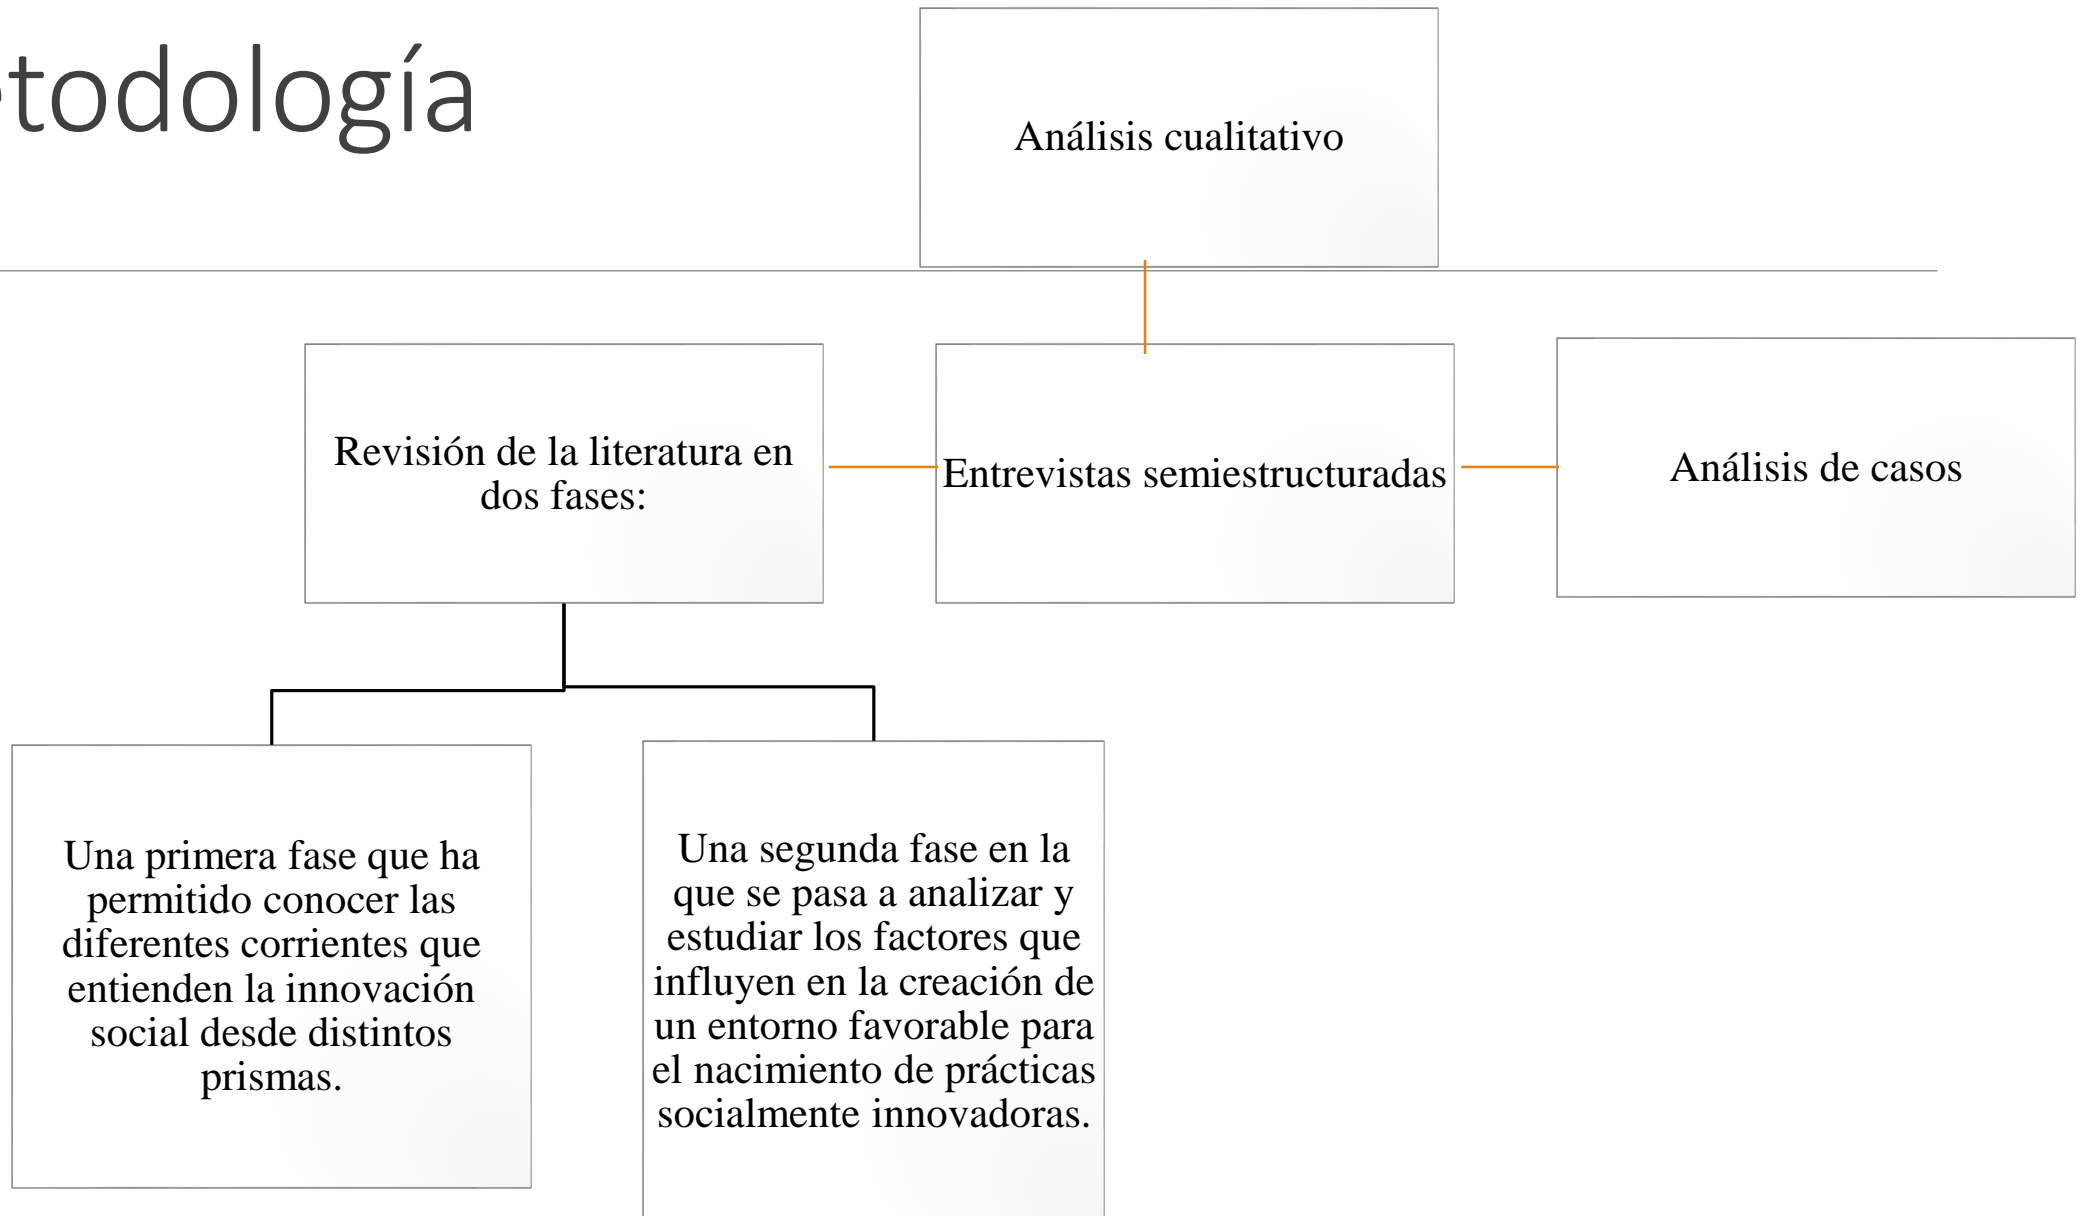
todología

Análisis cualitativo

Revisión de la literatura en dos fases:

Entrevistas semiestructuradas

Análisis de casos

Una primera fase que ha permitido conocer las diferentes corrientes que entienden la innovación social desde distintos prismas.

Una segunda fase en la que se pasa a analizar y estudiar los factores que influyen en la creación de un entorno favorable para el nacimiento de prácticas socialmente innovadoras.